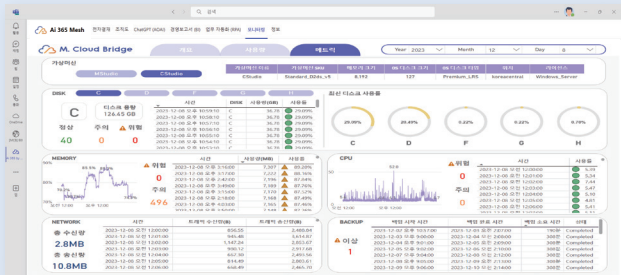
Ai 365 Mesh 인기결재 조직도 ChatGPT (KDA) 경영보고서 (Ai) 업무 자동화 (RPA) 모니터링 정보

검색

M. Cloud Bridge

개요 사용량 헤드키

Year 2023 Month 12 Day 8

가상머신

MStudio CStudio

| 가상머신 | 가상머신 크기 | 메모리 | 디스크 | 디스크 크기 | 위치 | 운영체제 |
|---|---|---|---|---|---|---|
| CStudio | Standard_D2ds_v5 | 8,192 | 127 | Premium_LRS | koreacentral | Windows_Server |

DISK C D F G H

C 디스크 용량 126.65 GB

정상 주의 위험
40 0 0

| 시간 | DISK | 사용량(GB) | 사용률 |
|---|---|---|---|
| 2023-12-08 오후 10:15:10 | C | 36.79 | 29.05% |
| 2023-12-08 오후 10:10:10 | C | 36.79 | 29.05% |
| 2023-12-08 오후 10:05:10 | C | 36.79 | 29.05% |
| 2023-12-08 오후 10:00:10 | C | 36.79 | 29.05% |
| 2023-12-08 오후 9:55:10 | C | 36.79 | 29.05% |
| 2023-12-08 오후 9:50:10 | C | 36.79 | 29.05% |
| 2023-12-08 오후 9:45:10 | C | 36.79 | 29.05% |

최신 디스크 사용률

29.05% C
25.49% D
0.22% F
0.22% G
0.79% H

MEMORY

위험 0
주의 496

| 시간 | 사용량(MB) | 사용률 |
|---|---|---|
| 2023-12-08 오후 10:16:00 | 7,397 | 90% |
| 2023-12-08 오후 10:15:00 | 7,222 | 88% |
| 2023-12-08 오후 10:14:00 | 7,314 | 89% |
| 2023-12-08 오후 10:13:00 | 7,312 | 89% |
| 2023-12-08 오후 10:12:00 | 7,298 | 89% |
| 2023-12-08 오후 10:11:00 | 7,381 | 90% |
| 2023-12-08 오후 10:10:00 | 7,229 | 88% |

CPU

위험 0
주의 0

| 시간 | 사용률 |
|---|---|
| 2023-12-08 오후 10:16:00 | 5% |
| 2023-12-08 오후 10:15:00 | 4% |
| 2023-12-08 오후 10:14:00 | 5% |
| 2023-12-08 오후 10:13:00 | 5% |
| 2023-12-08 오후 10:12:00 | 5% |
| 2023-12-08 오후 10:11:00 | 5% |
| 2023-12-08 오후 10:10:00 | 5% |

NETWORK

총 수신량 2.8MB
총 송신량 10.8MB

| 시간 | 트래픽 송신량(MB) | 트래픽 수신량(MB) |
|---|---|---|
| 2023-12-08 오전 12:00:00 | 826.25 | 2,448.84 |
| 2023-12-08 오전 1:00:00 | 1,026.12 | 2,683.62 |
| 2023-12-08 오전 2:00:00 | 1,147.24 | 2,661.59 |
| 2023-12-08 오전 3:00:00 | 2,201.11 | 2,664.43 |
| 2023-12-08 오전 4:00:00 | 242.89 | 2,465.70 |
| 2023-12-08 오전 5:00:00 | 249.60 | 2,465.70 |

BACKUP

이상 1

| 백업 시작 시간 | 백업 종료 시간 | 백업 |
|---|---|---|
| 2023-12-07 오후 10:57:00 | 2023-12-07 오후 10:57:00 | Completed |
| 2023-12-06 오후 10:53:00 | 2023-12-06 오후 10:53:00 | Completed |
| 2023-12-05 오후 10:54:00 | 2023-12-05 오후 10:54:00 | Completed |
| 2023-12-04 오후 10:59:00 | 2023-12-04 오후 10:59:00 | Completed |
| 2023-12-03 오후 10:54:00 | 2023-12-03 오후 10:55:00 | Completed |
| 2023-12-02 오후 10:54:00 | 2023-12-02 오후 10:54:00 | Completed |